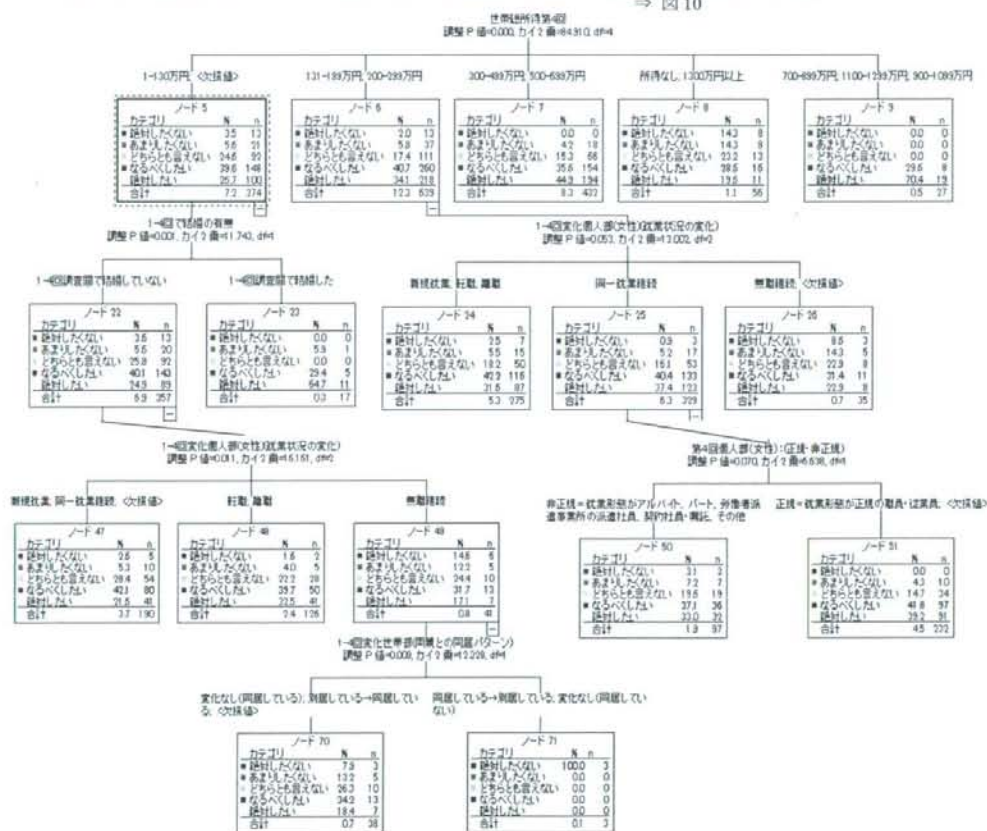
⇒ 図 10

世帯総所得第4回
調整 P 値=0.000, カイ2 乗=84.310, df=4

1-130万円, <欠損値>

ノード 5
| カテゴリ | % | n |
|---|---|---|
| ■ 絶対したくない | 3.5 | 13 |
| ■ あまりしたくない | 5.6 | 21 |
| どちらとも言えない | 24.6 | 92 |
| ■ なるべくしたい | 39.6 | 148 |
| 絶対したい | 26.7 | 100 |
| 合計 | 7.2 | 374 |

131-199万円, 200-299万円

ノード 6
| カテゴリ | % | n |
|---|---|---|
| ■ 絶対したくない | 2.0 | 13 |
| ■ あまりしたくない | 5.8 | 37 |
| どちらとも言えない | 17.4 | 111 |
| ■ なるべくしたい | 40.7 | 260 |
| 絶対したい | 34.1 | 218 |
| 合計 | 12.3 | 639 |

300-499万円, 500-699万円

ノード 7
| カテゴリ | % | n |
|---|---|---|
| ■ 絶対したくない | 0.0 | 0 |
| ■ あまりしたくない | 4.2 | 18 |
| どちらとも言えない | 15.3 | 66 |
| ■ なるべくしたい | 35.6 | 154 |
| 絶対したい | 44.9 | 194 |
| 合計 | 8.3 | 432 |

所得なし, 1300万円以上

ノード 8
| カテゴリ | % | n |
|---|---|---|
| ■ 絶対したくない | 14.3 | 8 |
| ■ あまりしたくない | 14.3 | 8 |
| どちらとも言えない | 23.2 | 13 |
| ■ なるべくしたい | 28.6 | 16 |
| 絶対したい | 19.6 | 11 |
| 合計 | 1.1 | 56 |

700-899万円, 1100-1299万円, 900-1099万円

ノード 9
| カテゴリ | % | n |
|---|---|---|
| ■ 絶対したくない | 0.0 | 0 |
| ■ あまりしたくない | 0.0 | 0 |
| どちらとも言えない | 0.0 | 0 |
| ■ なるべくしたい | 29.6 | 8 |
| 絶対したい | 70.4 | 19 |
| 合計 | 0.5 | 27 |

1-4回で結婚の有無
調整 P 値=0.001, カイ2 乗=11.743, df=4

1-4回調査間で結婚していない

ノード 22
| カテゴリ | % | n |
|---|---|---|
| ■ 絶対したくない | 3.6 | 13 |
| ■ あまりしたくない | 5.6 | 20 |
| どちらとも言えない | 25.8 | 92 |
| ■ なるべくしたい | 40.1 | 143 |
| 絶対したい | 24.9 | 89 |
| 合計 | 6.9 | 357 |

1-4回調査間で結婚した

ノード 23
| カテゴリ | % | n |
|---|---|---|
| ■ 絶対したくない | 0.0 | 0 |
| ■ あまりしたくない | 5.9 | 1 |
| どちらとも言えない | 0.0 | 0 |
| ■ なるべくしたい | 29.4 | 5 |
| 絶対したい | 64.7 | 11 |
| 合計 | 0.3 | 17 |

1-4回変化(本人部(女性))就業状況の変化
調整 P 値=0.053, カイ2 乗=13.002, df=2

新規就業, 転職, 離職

ノード 24
| カテゴリ | % | n |
|---|---|---|
| ■ 絶対したくない | 2.5 | 7 |
| ■ あまりしたくない | 5.5 | 15 |
| どちらとも言えない | 18.2 | 50 |
| ■ なるべくしたい | 42.2 | 116 |
| 絶対したい | 31.6 | 87 |
| 合計 | 5.3 | 275 |

同一就業継続

ノード 25
| カテゴリ | % | n |
|---|---|---|
| ■ 絶対したくない | 0.9 | 3 |
| ■ あまりしたくない | 5.2 | 17 |
| どちらとも言えない | 16.1 | 53 |
| ■ なるべくしたい | 40.4 | 133 |
| 絶対したい | 37.4 | 123 |
| 合計 | 6.3 | 329 |

無職継続, <欠損値>

ノード 26
| カテゴリ | % | n |
|---|---|---|
| ■ 絶対したくない | 8.6 | 3 |
| ■ あまりしたくない | 14.3 | 5 |
| どちらとも言えない | 22.9 | 8 |
| ■ なるべくしたい | 31.4 | 11 |
| 絶対したい | 22.9 | 8 |
| 合計 | 0.7 | 35 |

1-4回変化(本人部(女性))就業状況の変化
調整 P 値=0.011, カイ2 乗=15.151, df=2

新規就業, 同一就業継続, <欠損値>

ノード 47
| カテゴリ | % | n |
|---|---|---|
| ■ 絶対したくない | 2.6 | 5 |
| ■ あまりしたくない | 5.3 | 10 |
| どちらとも言えない | 28.4 | 54 |
| ■ なるべくしたい | 42.1 | 80 |
| 絶対したい | 21.6 | 41 |
| 合計 | 3.7 | 190 |

転職, 離職

ノード 48
| カテゴリ | % | n |
|---|---|---|
| ■ 絶対したくない | 1.6 | 2 |
| ■ あまりしたくない | 4.0 | 5 |
| どちらとも言えない | 22.2 | 28 |
| ■ なるべくしたい | 39.7 | 50 |
| 絶対したい | 32.5 | 41 |
| 合計 | 2.4 | 126 |

無職継続

ノード 49
| カテゴリ | % | n |
|---|---|---|
| ■ 絶対したくない | 14.6 | 6 |
| ■ あまりしたくない | 12.2 | 5 |
| どちらとも言えない | 24.4 | 10 |
| ■ なるべくしたい | 31.7 | 13 |
| 絶対したい | 17.1 | 7 |
| 合計 | 0.8 | 41 |

第4回本人部(女性):正規・非正規
調整 P 値=0.070, カイ2 乗=5.636, df=4

非正規=就業形態がアルバイト、パート、労働者派遣事業所の派遣社員、契約社員・嘱託、その他

ノード 50
| カテゴリ | % | n |
|---|---|---|
| ■ 絶対したくない | 3.1 | 3 |
| ■ あまりしたくない | 7.2 | 7 |
| どちらとも言えない | 19.6 | 19 |
| ■ なるべくしたい | 37.1 | 36 |
| 絶対したい | 33.0 | 32 |
| 合計 | 1.9 | 97 |

正規=就業形態が正規の職員・従業員, <欠損値>

ノード 51
| カテゴリ | % | n |
|---|---|---|
| ■ 絶対したくない | 0.0 | 0 |
| ■ あまりしたくない | 4.3 | 10 |
| どちらとも言えない | 14.7 | 34 |
| ■ なるべくしたい | 41.8 | 97 |
| 絶対したい | 39.2 | 91 |
| 合計 | 4.5 | 232 |

1-4回変化世帯部(同居との同居パターン)
調整 P 値=0.008, カイ2 乗=13.229, df=4

変化なし(同居している), 別居している→同居している, <欠損値>

ノード 70
| カテゴリ | % | n |
|---|---|---|
| ■ 絶対したくない | 7.9 | 3 |
| ■ あまりしたくない | 13.2 | 5 |
| どちらとも言えない | 26.3 | 10 |
| ■ なるべくしたい | 34.2 | 13 |
| 絶対したい | 18.4 | 7 |
| 合計 | 0.7 | 38 |

同居している→別居している, 変化なし(同居していない)

ノード 71
| カテゴリ | % | n |
|---|---|---|
| ■ 絶対したくない | 100.0 | 3 |
| ■ あまりしたくない | 0.0 | 0 |
| どちらとも言えない | 0.0 | 0 |
| ■ なるべくしたい | 0.0 | 0 |
| 絶対したい | 0.0 | 0 |
| 合計 | 0.1 | 3 |